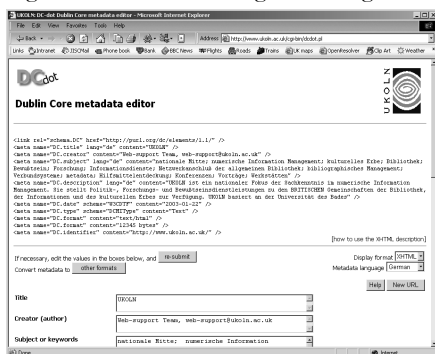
UKOLN: DC-dot Dublin Core metadata editor - Microsoft Internet Explorer

File Edit View Favorites Tools Help

Back Address http://www.ukoln.ac.uk/cgi-bin/dcdot.pl

Links Intranet BCSMail Phone book Bank BBC News Flights Roads Trains UK maps Openresolver Clip Art Weather

DCdot

UKOLN

Dublin Core metadata editor

<link rel="schema.DC" href="http://purl.org/dc/elements/1.1/" />
<meta name="DC.title" lang="de" content="UKOLN" />
<meta name="DC.creator" content="Web-support Team, web-support@ukoln.ac.uk" />
<meta name="DC.subject" lang="de" content="nationale Mitte; numerische Information Management; kulturelles Erbe; Bibliothek; Bewahrern; Forschung; Informationsdienste; Netzwerkanschluß der allgemeinen Bibliothek; bibliographisches Management; Verwandtsystem; metadata; Hilfsmitteleinrichtung; Konferenzen; Vorträge; Werkstätten" />
<meta name="DC.description" lang="de" content="UKOLN ist ein nationaler Fokus der Sachkenntnis im numerische Information Management. Sie stellt Politik-, Forschungs- und Bewusstseinseinleistungen zu den BRITISCHEN Gemeinschaften der Bibliothek, der Informationen und der kulturellen Erbes zur Verfügung. UKOLN basiert an der Universität des Bades" />
<meta name="DC.date" scheme="W3CDTF" content="2003-01-22" />
<meta name="DC.type" scheme="DCMIType" content="Text" />
<meta name="DC.format" content="text/html" />
<meta name="DC.format" content="12345 bytes" />
<meta name="DC.identifier" content="http://www.ukoln.ac.uk/" />

[how to use the XHTML description]

If necessary, edit the values in the boxes below, and re-submit

Display format XHTML

Convert metadata to other formats

Metadata language German

Help New URL

Title UKOLN

Creator (author) Web-support Team, web-support@ukoln.ac.uk

Subject or keywords nationale Mitte; numerische Information

Done Internet